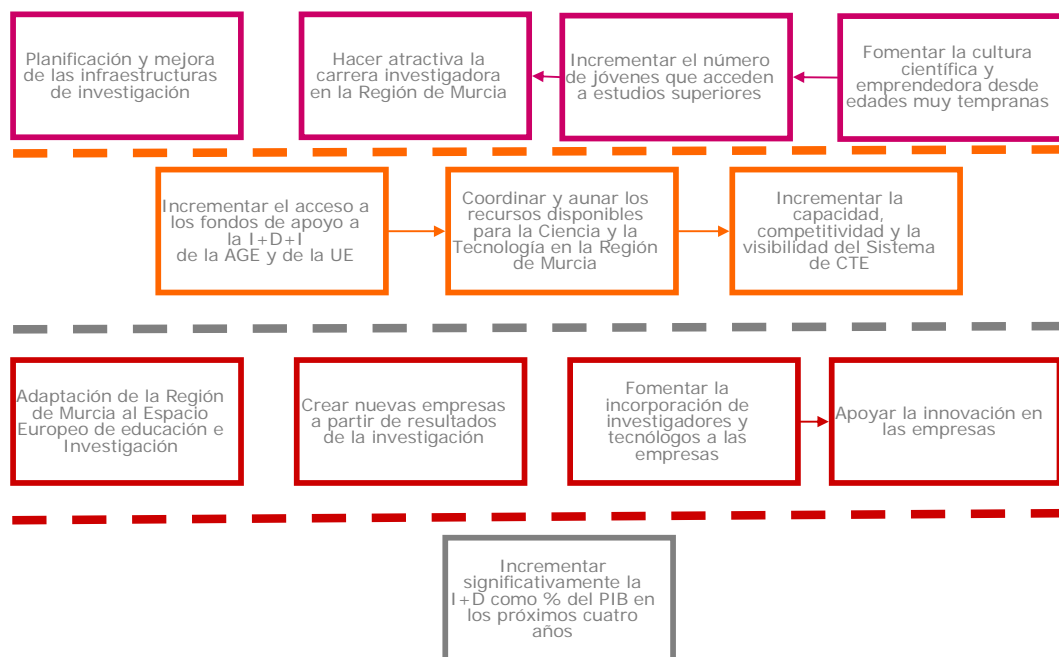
Planificación y mejora de las infraestructuras de investigación

Hacer atractiva la carrera investigadora en la Región de Murcia

Incrementar el número de jóvenes que acceden a estudios superiores

Fomentar la cultura científica y emprendedora desde edades muy tempranas

Incrementar el acceso a los fondos de apoyo a la I+D+I de la AGE y de la UE

Coordinar y aunar los recursos disponibles para la Ciencia y la Tecnología en la Región de Murcia

Incrementar la capacidad, competitividad y la visibilidad del Sistema de CTE

Adaptación de la Región de Murcia al Espacio Europeo de educación e Investigación

Crear nuevas empresas a partir de resultados de la investigación

Fomentar la incorporación de investigadores y tecnólogos a las empresas

Apoyar la innovación en las empresas

Incrementar significativamente la I+D como % del PIB en los próximos cuatro años